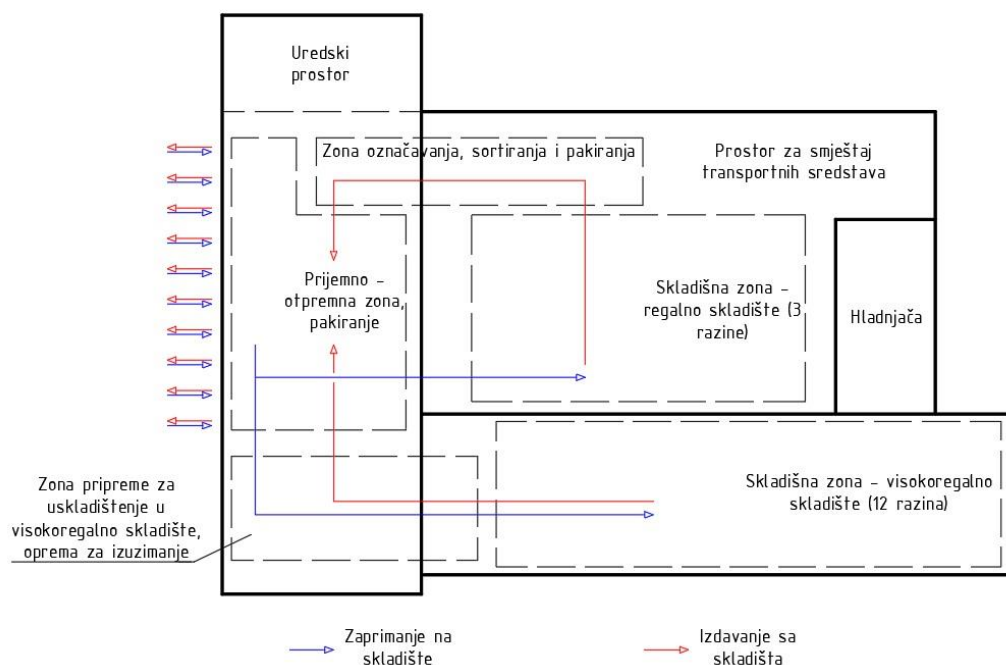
Uredski prostor

Zona označavanja, sortiranja i pakiranja

Prostor za smještaj transportnih sredstava

Prijemno – otpremna zona, pakiranje

Skladišna zona – regalno skladište (3 razine)

Hladnjača

Zona pripreme za uskladištenje u visokoregalno skladište, oprema za izuzimanje

Skladišna zona – visokoregalno skladište (12 razina)

Zaprimanje na skladište

Izdavanje sa skladišta